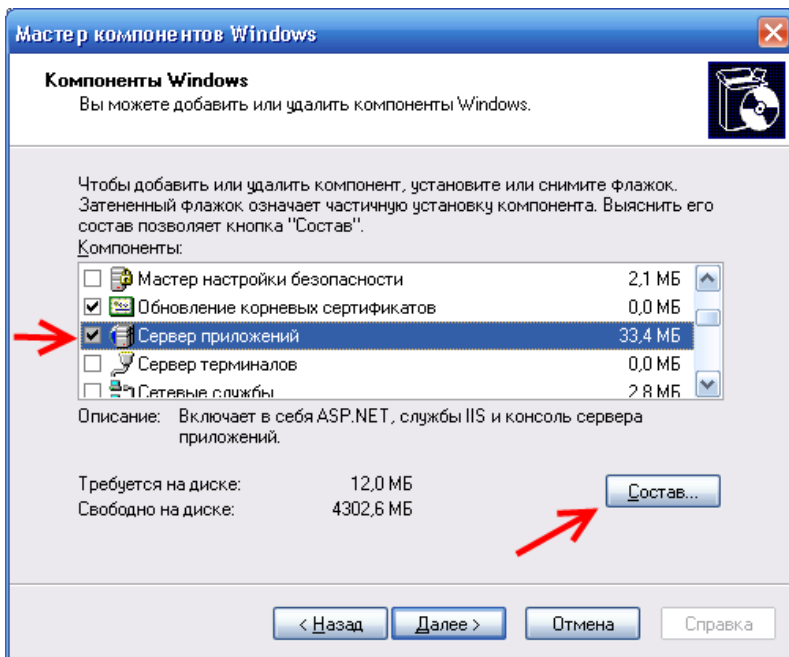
Мастер компонентов Windows

Компоненты Windows
Вы можете добавить или удалить компоненты Windows.

Чтобы добавить или удалить компонент, установите или снимите флажок. Затененный флажок означает частичную установку компонента. Выяснить его состав позволяет кнопка "Состав".

Компоненты:

| | | |
|---|---|---|
| ☐ | Мастер настройки безопасности | 2,1 МБ |
| ☑ | Обновление корневых сертификатов | 0,0 МБ |
| ☑ | Сервер приложений | 33,4 МБ |
| ☐ | Сервер терминалов | 0,0 МБ |
| ☐ | Сетевые службы | 2,8 МБ |

Описание: Включает в себя ASP.NET, службы IIS и консоль сервера приложений.

Требуется на диске: 12,0 МБ
Свободно на диске: 4302,6 МБ

Состав...

< Назад | Далее > | Отмена | Справка